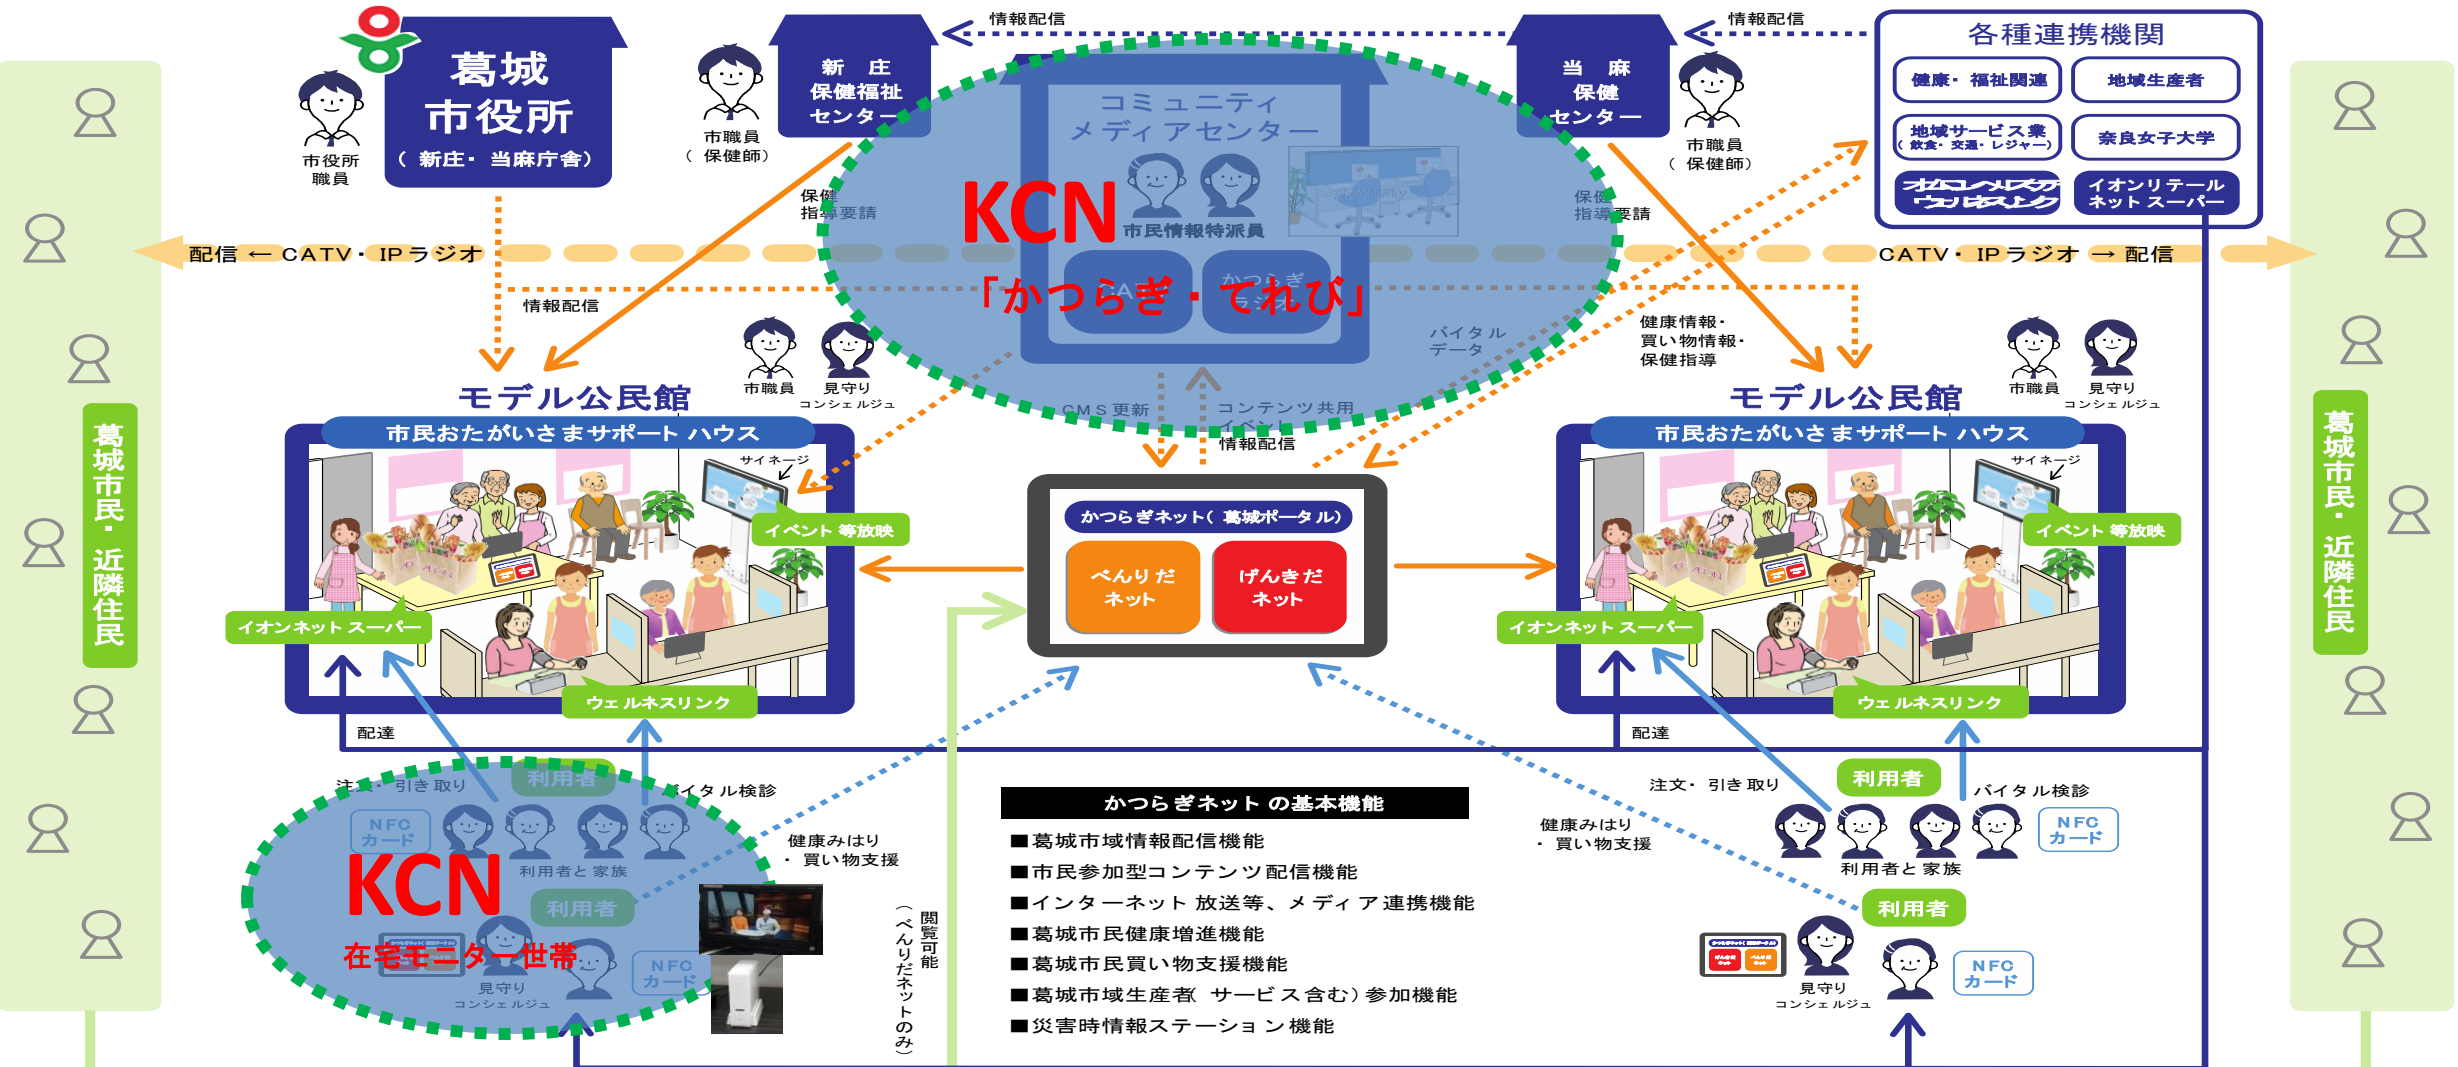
葛城市役所
（新庄・當麻庁舎）

市役所職員

新庄保健福祉センター

市職員（保健師）

情報配信

コミュニティメディアセンター

KCN

市民情報特派員

「かつらぎ・てれび」

当麻保健センター

市職員（保健師）

情報配信

各種連携機関

健康・福祉関連

地域生産者

地域サービス業（飲食・交通・レジャー）

奈良女子大学

イオンリテールネットスーパー

保健指導要請

保健指導要請

配信 ← CATV・IPラジオ

CATV・IPラジオ → 配信

情報配信

健康情報・買い物情報・保健指導

バイタルデータ

市職員

見守りコンシェルジュ

市職員

見守りコンシェルジュ

モデル公民館

市民おたがいさまサポートハウス

サイネージ

イベント等放映

イオンネットスーパー

ウェルネスリンク

CMS更新

コンテンツ共用

情報配信

かつらぎネット（葛城ポータル）

べんりだネット

げんきだネット

モデル公民館

市民おたがいさまサポートハウス

サイネージ

イベント等放映

イオンネットスーパー

ウェルネスリンク

配達

配達

注文・引き取り

利用者

バイタル検診

NFCカード

利用者と家族

KCN

利用者

在宅モニター世帯

NFCカード

見守りコンシェルジュ

健康みはり・買い物支援

閲覧可能（べんりだネットのみ）

かつらぎネットの基本機能

■葛城市域情報配信機能
■市民参加型コンテンツ配信機能
■インターネット放送等、メディア連携機能
■葛城市民健康増進機能
■葛城市民買い物支援機能
■葛城市域生産者（サービス含む）参加機能
■災害時情報ステーション機能

注文・引き取り

利用者

バイタル検診

健康みはり・買い物支援

NFCカード

利用者と家族

利用者

見守りコンシェルジュ

NFCカード

葛城市民・近隣住民

葛城市民・近隣住民